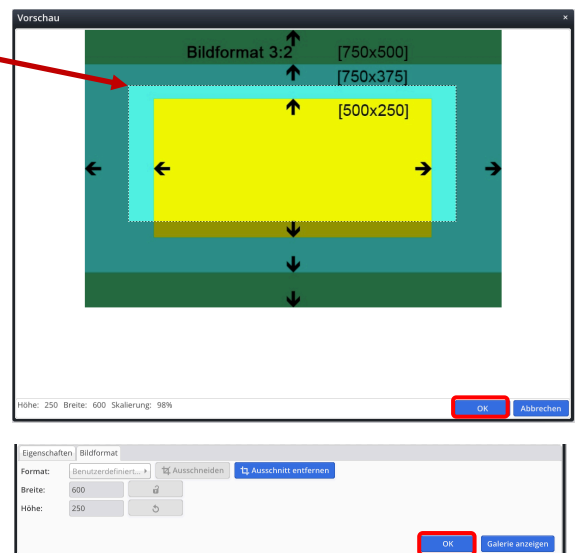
Vorschau

Bildformat 3:2

[750x500]

[750x375]

[500x250]

Höhe: 250 Breite: 600 Skalierung: 98%

OK

Abbrechen

Eigenschaften Bildformat

Format: Benutzerdefiniert... Ausschneiden Ausschnitt entfernen

Breite: 600

Höhe: 250

OK

Galerie anzeigen